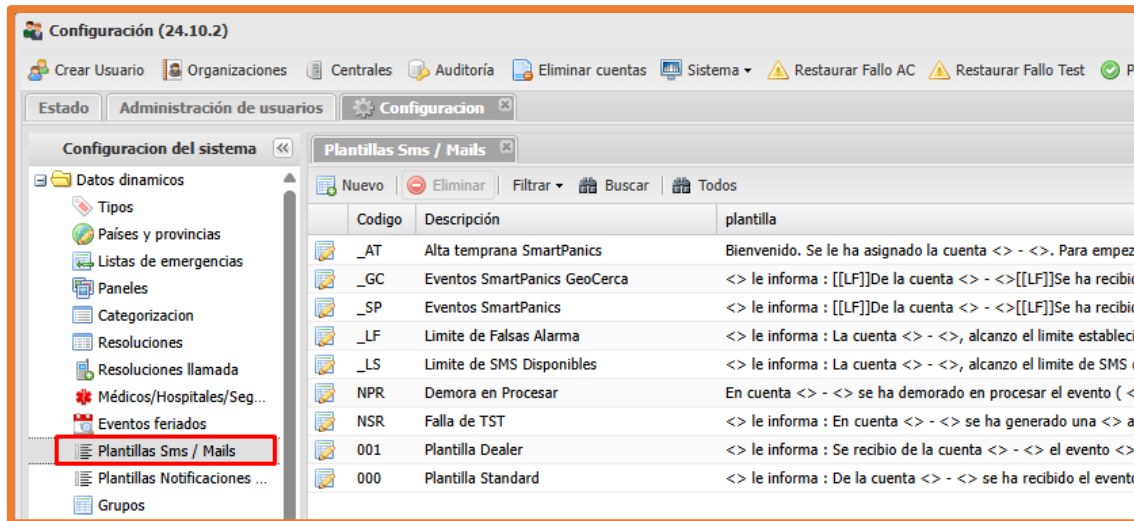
Configuración (24.10.2)

Crear Usuario | Organizaciones | Centrales | Auditoría | Eliminar cuentas | Sistema ▾ | Restaurar Fallo AC | Restaurar Fallo Test | P

Estado | Administración de usuarios | Configuracion

Configuracion del sistema

Datos dinamicos
Tipos
Países y provincias
Listas de emergencias
Paneles
Categorizacion
Resoluciones
Resoluciones llamada
Médicos/Hospitales/Seg...
Eventos feriados
Plantillas Sms / Mails
Plantillas Notificaciones ...
Grupos

Plantillas Sms / Mails

Nuevo | Eliminar | Filtrar ▾ | Buscar | Todos

| Codigo | Descripción | plantilla |
|---|---|---|
| _AT | Alta temprana SmartPanics | Bienvenido. Se le ha asignado la cuenta <> - <>. Para empez |
| _GC | Eventos SmartPanics GeoCerca | <> le informa : [[LF]]De la cuenta <> - <>[[LF]]Se ha recibio |
| _SP | Eventos SmartPanics | <> le informa : [[LF]]De la cuenta <> - <>[[LF]]Se ha recibio |
| _LF | Limite de Falsas Alarma | <> le informa : La cuenta <> - <>, alcanzo el limite estableci |
| _LS | Limite de SMS Disponibles | <> le informa : La cuenta <> - <>, alcanzo el limite de SMS |
| NPR | Demora en Procesar | En cuenta <> - <> se ha demorado en procesar el evento ( < |
| NSR | Falla de TST | <> le informa : En cuenta <> - <> se ha generado una <> a |
| 001 | Plantilla Dealer | <> le informa : Se recibio de la cuenta <> - <> el evento <> |
| 000 | Plantilla Standard | <> le informa : De la cuenta <> - <> se ha recibido el evento |